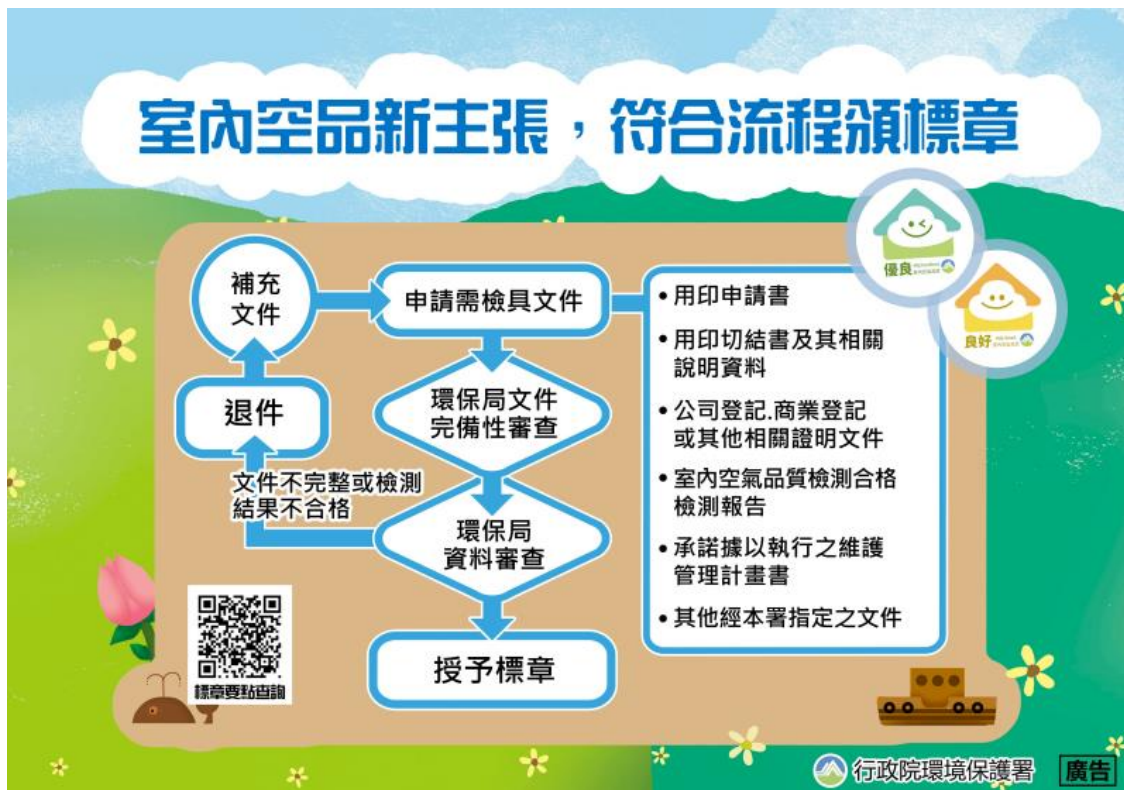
室內空品新主張，符合流程領標章

補充文件

申請需檢具文件

退件

環保局文件完備性審查

文件不完整或檢測結果不合格

環保局資料審查

授予標章

標章要點查詢

• 用印申請書
• 用印切結書及其相關說明資料
• 公司登記.商業登記或其他相關證明文件
• 室內空氣品質檢測合格檢測報告
• 承諾據以執行之維護管理計畫書
• 其他經本署指定之文件

優良

良好

行政院環境保護署 廣告